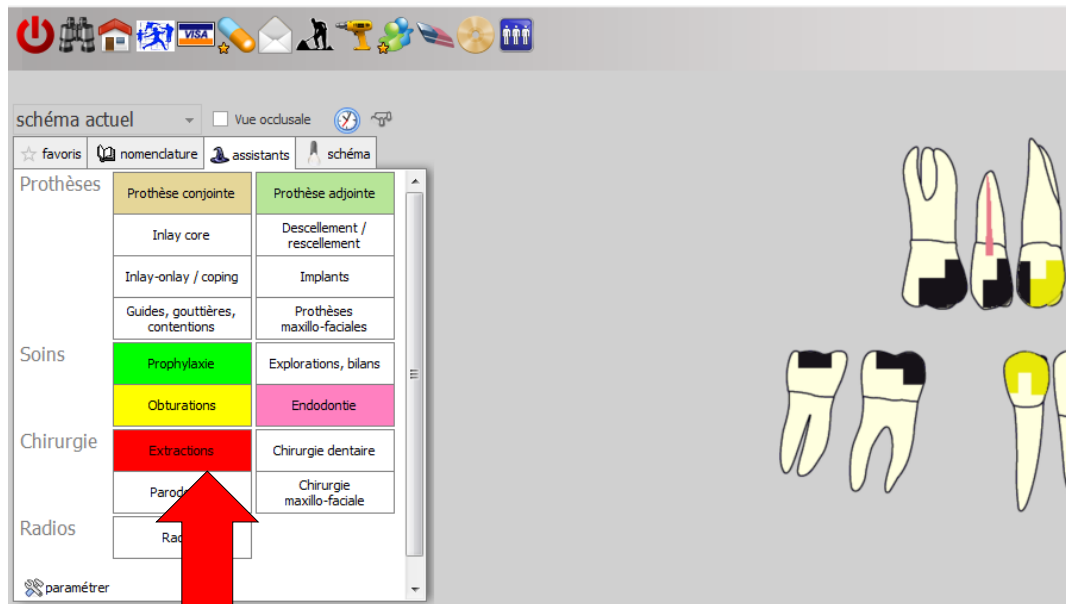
VISA

schéma actuel
Vue occlusale

favoris
nomenclature
assistants
schéma

Prothèses
Prothèse conjointe
Prothèse adjointe
Inlay core
Descellement / rescellement
Inlay-onlay / coping
Implants
Guides, gouttières, contentions
Prothèses maxillo-faciales

Soins
Prophylaxie
Explorations, bilans
Obturations
Endodontie

Chirurgie
Extractions
Chirurgie dentaire
Parod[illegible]
Chirurgie maxillo-faciale

Radios
Ra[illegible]

paramétrer